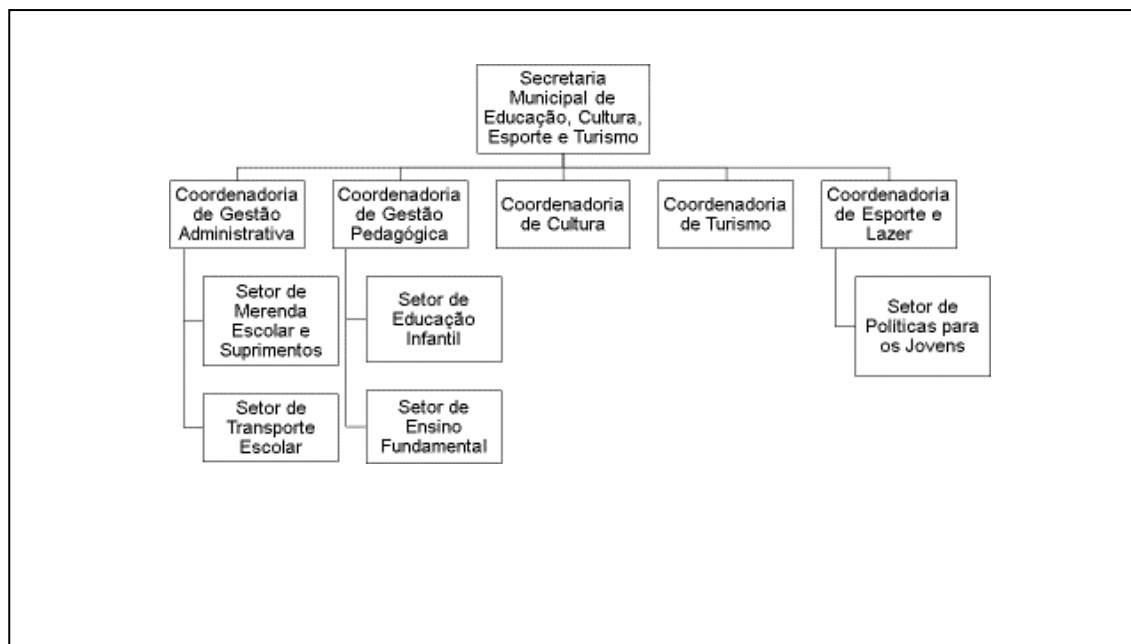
Secretaria Municipal de Educação, Cultura, Esporte e Turismo

Coordenadoria de Gestão Administrativa

Setor de Merenda Escolar e Suprimentos

Setor de Transporte Escolar

Coordenadoria de Gestão Pedagógica

Setor de Educação Infantil

Setor de Ensino Fundamental

Coordenadoria de Cultura

Coordenadoria de Turismo

Coordenadoria de Esporte e Lazer

Setor de Politicas para os Jovens